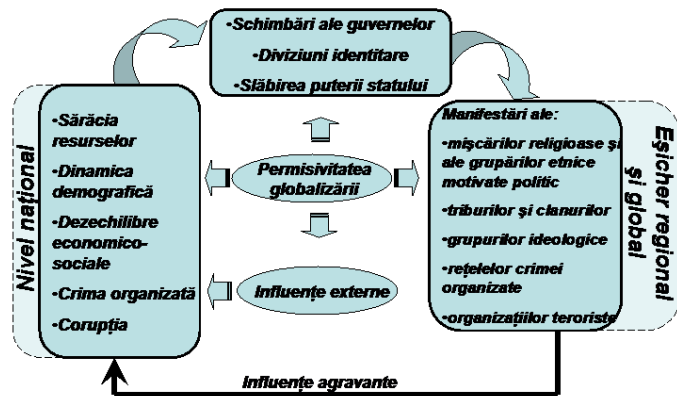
•Schimbări ale guvernelor
•Diviziuni identitare
•Slăbirea puterii statului

Nivel național

•Sărăcia resurselor
•Dinamica demografică
•Dezechilibre economico-sociale
•Crima organizată
•Corupția

Permisivitatea globalizării

Influențe externe

Manifestări ale:
•mișcărilor religioase și ale grupărilor etnice motivate politic
•triburilor și clanurilor
•grupurilor ideologice
•rețelelor crimei organizate
•organizațiilor teroriste

Eșicher regional și global

Influențe agravante